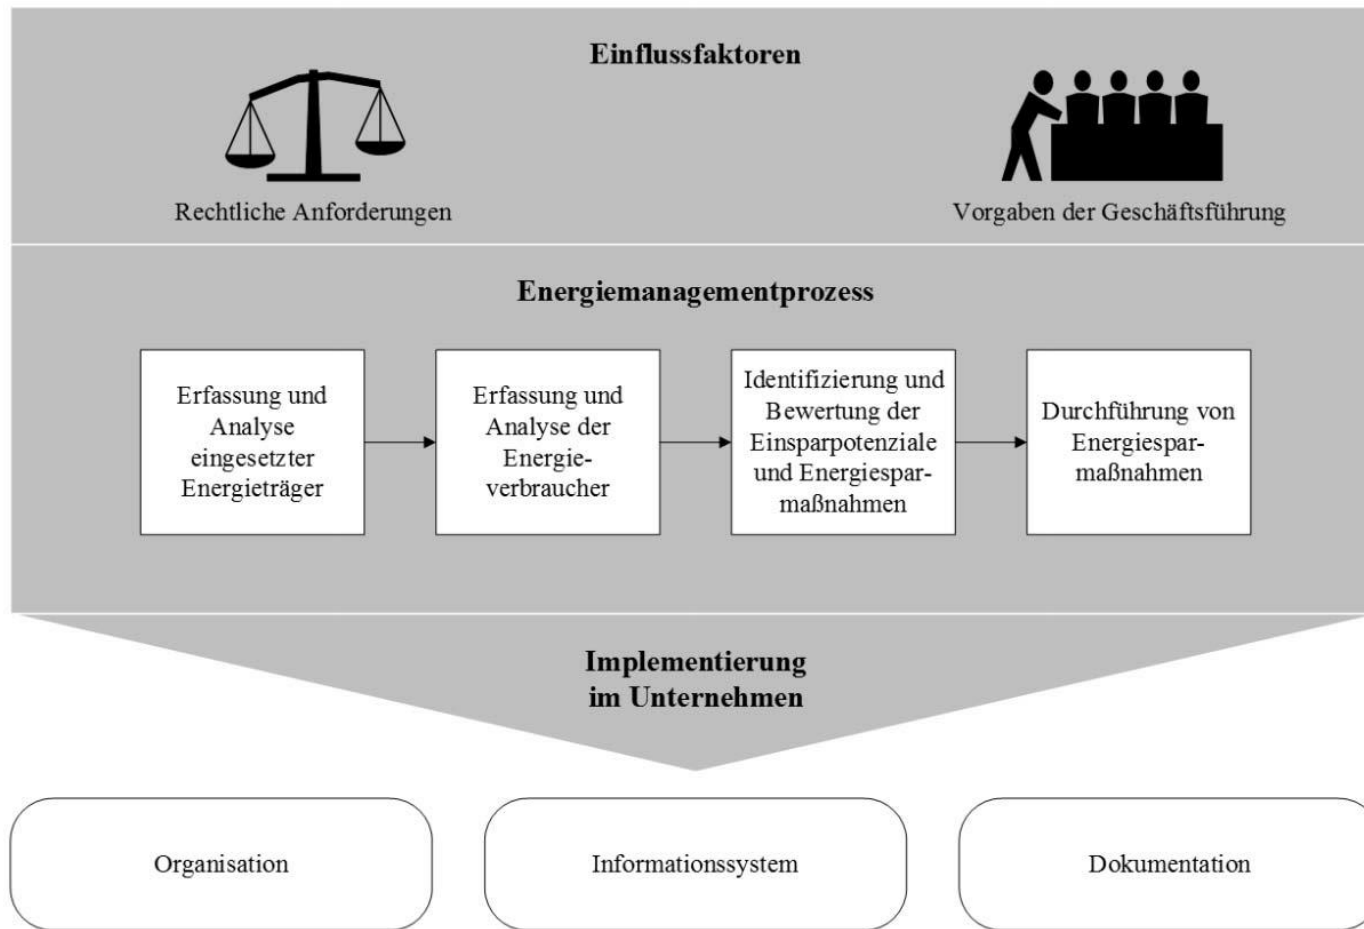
Einflussfaktoren

Rechtliche Anforderungen

Vorgaben der Geschäftsführung

Energiemanagementprozess

Erfassung und Analyse eingesetzter Energieträger

Erfassung und Analyse der Energieverbraucher

Identifizierung und Bewertung der Einsparpotenziale und Energiesparmaßnahmen

Durchführung von Energiesparmaßnahmen

Implementierung im Unternehmen

Organisation

Informationssystem

Dokumentation